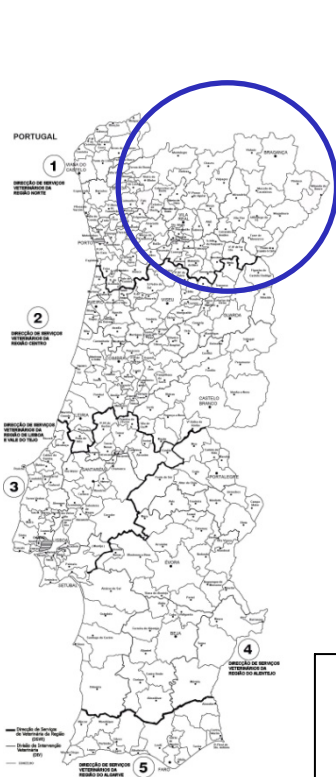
PORTUGAL

1
DIRECÇÃO DE SERVIÇOS VETERINÁRIOS DA REGIÃO NORTE

VIANA DO CASTELO

BRAGANÇA

VILA REAL

PORTO

VISEU

2
DIRECÇÃO DE SERVIÇOS VETERINÁRIOS DA REGIÃO CENTRO

GUARDA

CASTELO BRANCO

DIRECÇÃO DE SERVIÇOS VETERINÁRIOS DA REGIÃO DE LISBOA E VALE DO TEJO

3

SANTARÉM

PORTALEGRE

SETÚBAL

ÉVORA

BEJA

4
DIRECÇÃO DE SERVIÇOS VETERINÁRIOS DA REGIÃO DO ALENTEJO

Direcção de Serviços de Veterinária da Região (DSVR)
Divisão de Intervenção Veterinária (DIV)
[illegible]

DIRECÇÃO DE SERVIÇOS VETERINÁRIOS DA REGIÃO DO ALGARVE

5

FARO